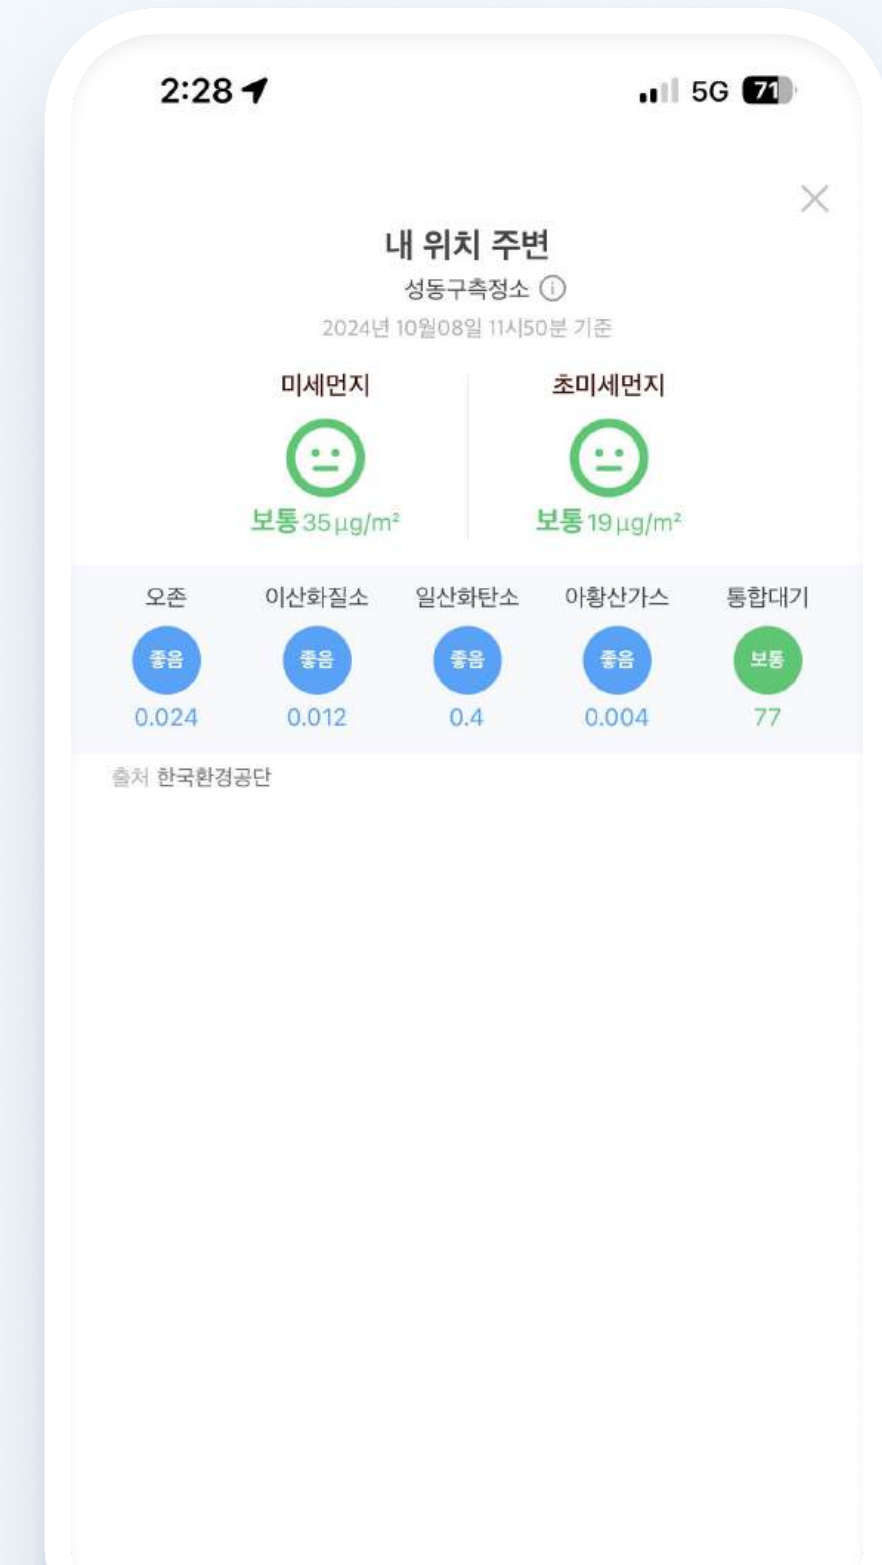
2:28

5G 71

내 위치 주변

성동구측정소

2024년 10월08일 11시50분 기준

미세먼지

보통 35㎍/m²

초미세먼지

보통 19㎍/m²

| 오존 | 이산화질소 | 일산화탄소 | 아황산가스 | 통합대기 |
|---|---|---|---|---|
| 좋음 | 좋음 | 좋음 | 좋음 | 보통 |
| 0.024 | 0.012 | 0.4 | 0.004 | 77 |

출처 한국환경공단